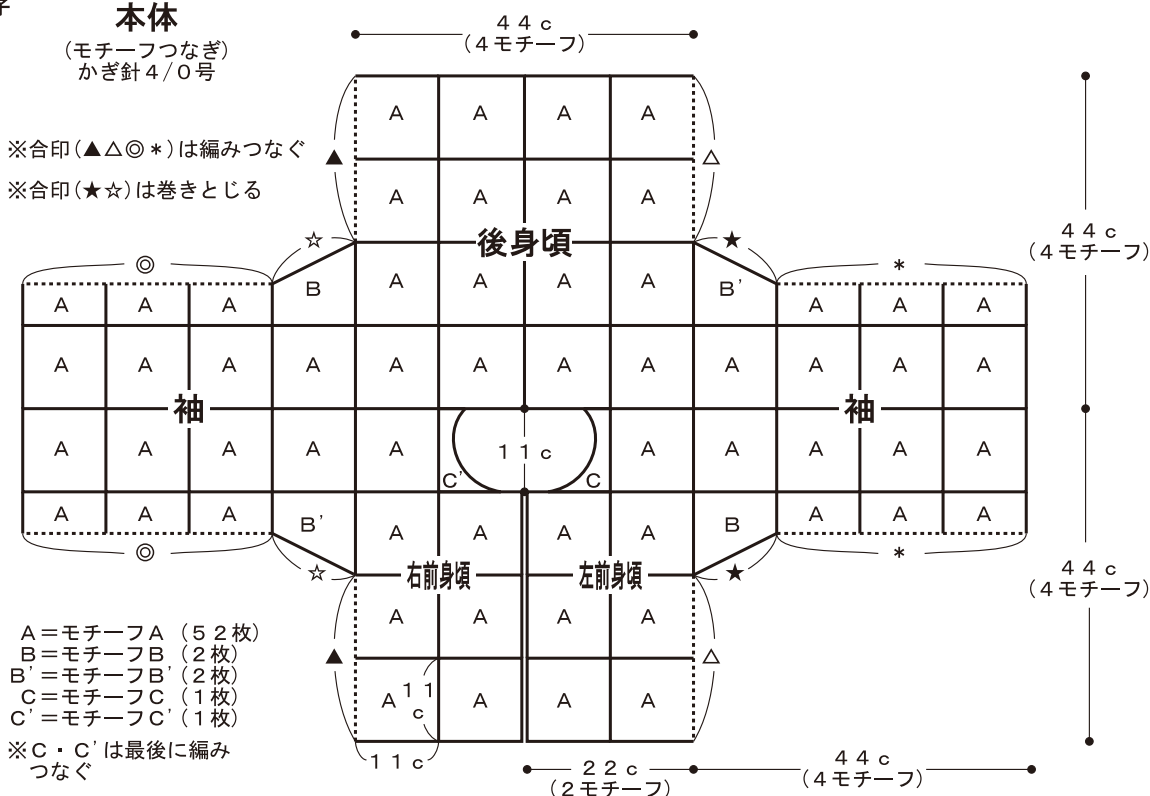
本体
（モチーフつなぎ）
かぎ針4/0号

※合印（▲△◎＊）は編みつなぐ

※合印（★☆）は巻きとじる

44c
（4モチーフ）

44c
（4モチーフ）

44c
（4モチーフ）

▲ △ ☆ ★ ◎ ＊

A A A A
A A A A
後身頃
B A A A A B'
A A A A A A A A A A
A A A A A A A A A A A A A A
袖 袖
A A A A A 11c A A A A A
C' C
A A A B' A A A A B A A A
右前身頃 左前身頃
A A A A
A 11 c A A A

◎ ＊ ☆ ★ ▲ △

11c

22c
（2モチーフ）

44c
（4モチーフ）

A＝モチーフA（52枚）
B＝モチーフB（2枚）
B'＝モチーフB'（2枚）
C＝モチーフC（1枚）
C'＝モチーフC'（1枚）
※C・C'は最後に編みつなぐ